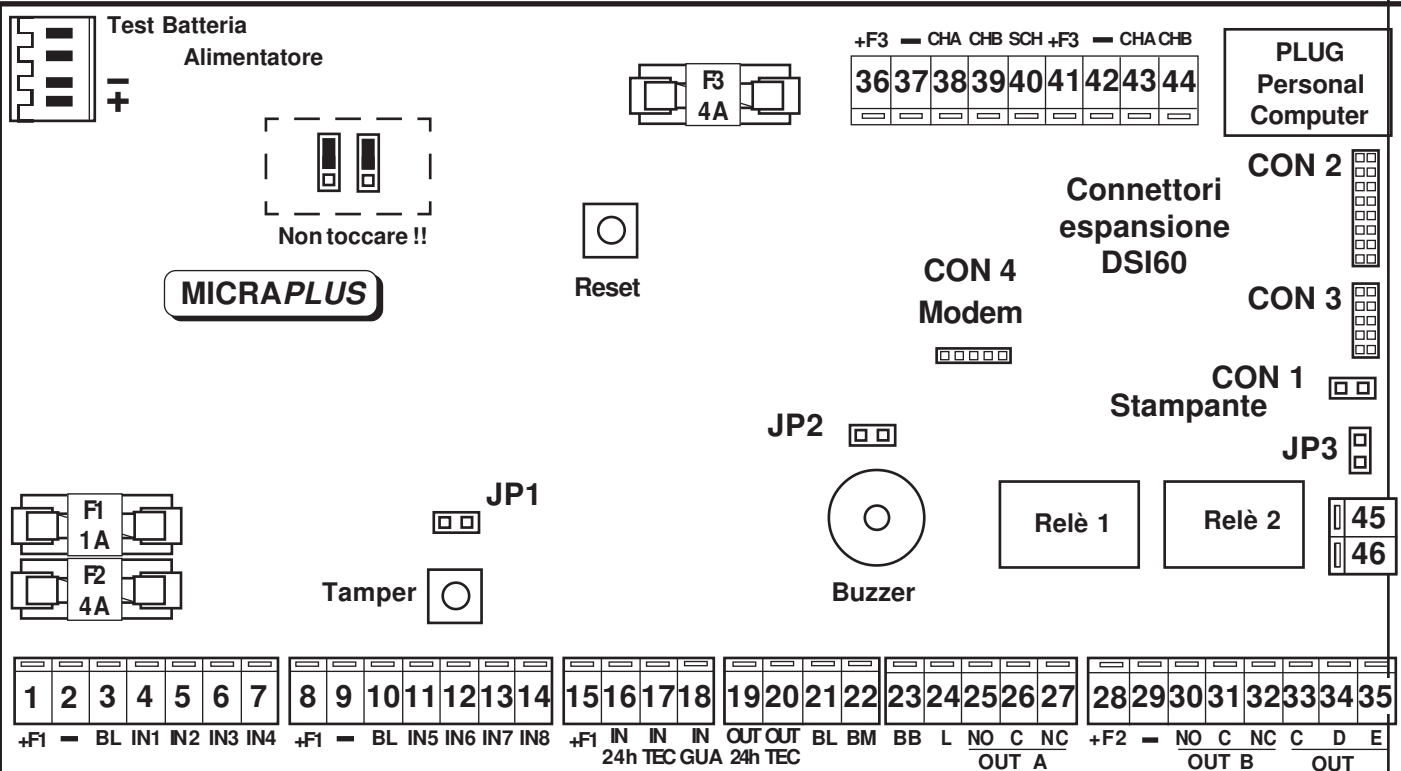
Test Batteria
Alimentatore
–
+

F3
4A

+F3 — CHA CHB SCH +F3 — CHA CHB
36 37 38 39 40 41 42 43 44

PLUG
Personal
Computer

CON 2

Connettori
espansione
DSI60

Non toccare !!

Reset

MICRAPLUS

CON 4
Modem

CON 3

CON 1
Stampante

JP2

JP3

JP1

F1
1A

F2
4A

Relè 1

Relè 2

45
46

Tamper

Buzzer

| 1 | 2 | 3 | 4 | 5 | 6 | 7 |
|---|---|---|---|---|---|---|
| +F1 | — | BL | IN1 | IN2 | IN3 | IN4 |

| 8 | 9 | 10 | 11 | 12 | 13 | 14 |
|---|---|---|---|---|---|---|
| +F1 | — | BL | IN5 | IN6 | IN7 | IN8 |

| 15 | 16 | 17 | 18 |
|---|---|---|---|
| +F1 | IN 24h | IN TEC | IN GUA |

| 19 | 20 | 21 | 22 |
|---|---|---|---|
| OUT 24h | OUT TEC | BL | BM |

| 23 | 24 | 25 | 26 | 27 |
|---|---|---|---|---|
| BB | L | NO | C | NC |

OUT A

| 28 | 29 | 30 | 31 | 32 | 33 | 34 | 35 |
|---|---|---|---|---|---|---|---|
| +F2 | — | NO | C | NC | C | D | E |

OUT B
OUT